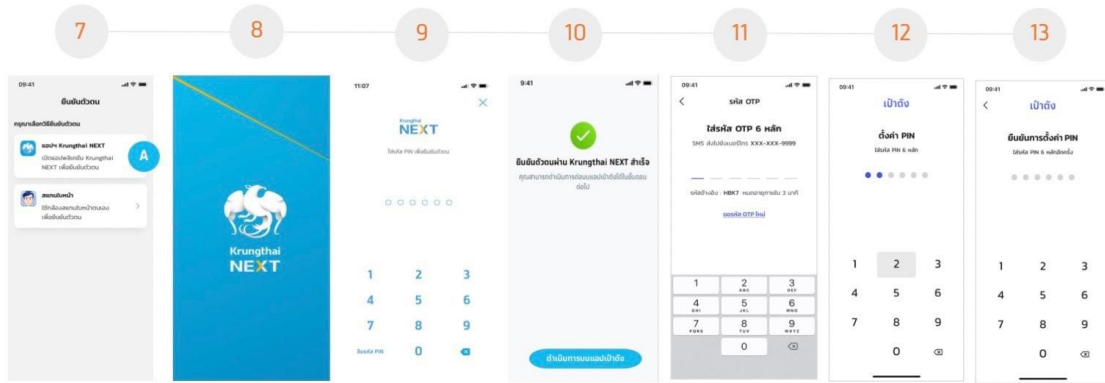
7

8

9

10

11

12

13

09:41
ยืนยันตัวตน
คุณมาเลือกวิธียืนยันตัวตน
แอปฯ Krungthai NEXT
เปิดแอปพลิเคชัน Krungthai NEXT เพื่อยืนยันตัวตน
A
สแกนใบหน้า
ใช้กล้องสแกนใบหน้าของคุณเพื่อยืนยันตัวตน

Krungthai
NEXT

11:07
Krungthai
NEXT
ใส่รหัส PIN เพื่อยืนยันตัวตน
1 2 3
4 5 6
7 8 9
ลืมรหัส PIN 0

9:41
ยืนยันตัวตนผ่าน Krungthai NEXT สำเร็จ
คุณสามารถดำเนินการต่อบนแอปเป๋าตังได้ในขั้นตอนต่อไป
ดำเนินการบนแอปเป๋าตัง

09:41
รหัส OTP
ใส่รหัส OTP 6 หลัก
SMS ส่งไปยังเบอร์ XXX-XXX-9999
รหัสอ้างอิง : HBK7 หมดอายุภายใน 3 นาที
ขอรหัส OTP ใหม่
1
2 ABC
3 DEF
4 GHI
5 JKL
6 MNO
7 PQRS
8 TUV
9 WXYZ
0

09:41
เป๋าตัง
ตั้งค่า PIN
ใส่รหัส PIN 6 หลัก
1 2 3
4 5 6
7 8 9
0

09:41
เป๋าตัง
ยืนยันการตั้งค่า PIN
ใส่รหัส PIN 6 หลักอีกครั้ง
1 2 3
4 5 6
7 8 9
0